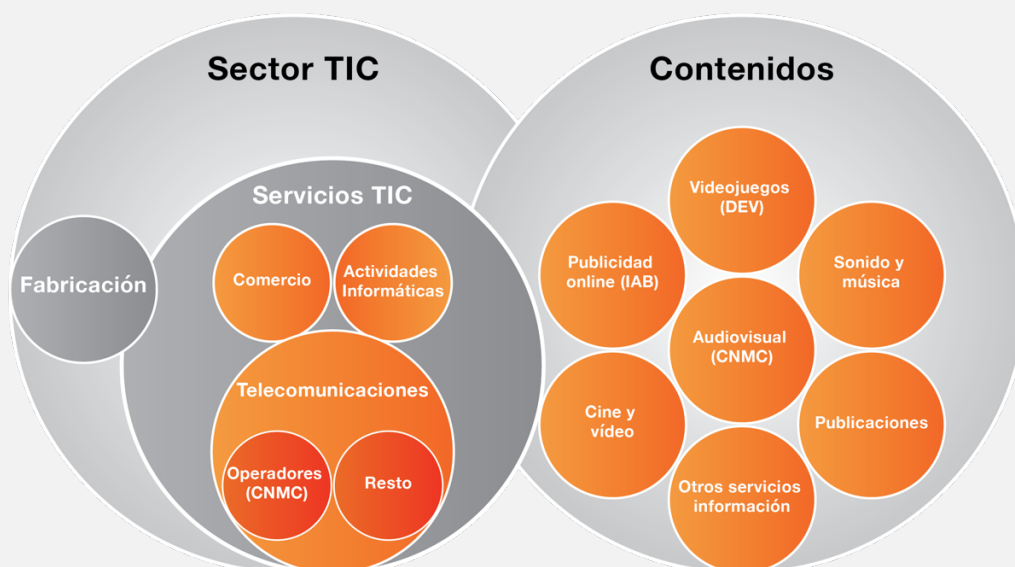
Sector TIC

Fabricación

Servicios TIC

Comercio

Actividades Informáticas

Telecomunicaciones

Operadores (CNMC)

Resto

Contenidos

Videojuegos (DEV)

Publicidad online (IAB)

Sonido y música

Audiovisual (CNMC)

Cine y vídeo

Publicaciones

Otros servicios información